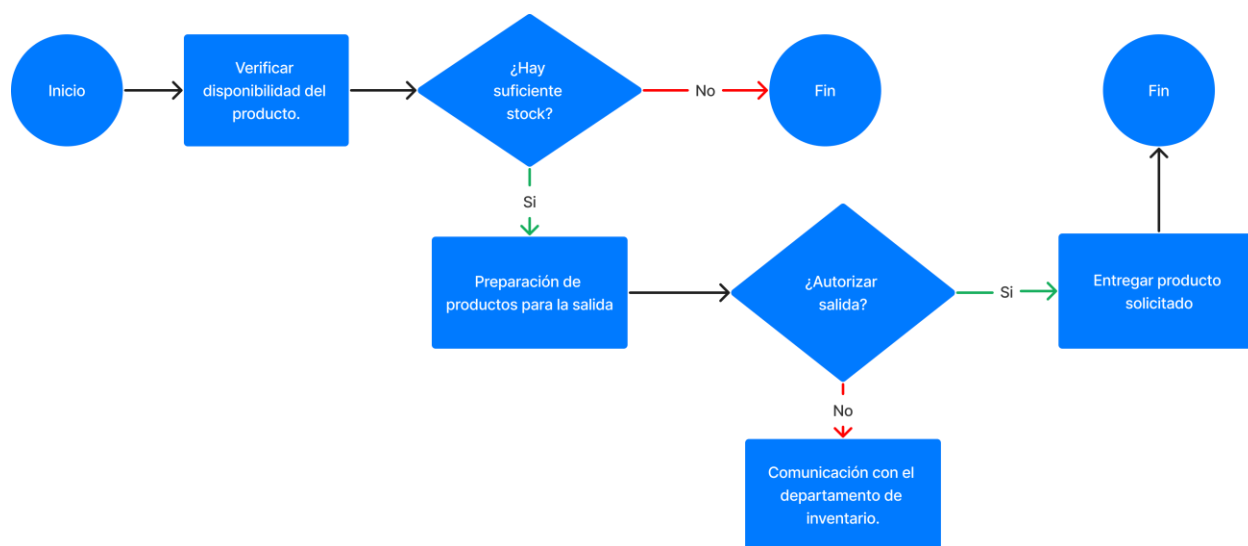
Inicio

Verificar disponibilidad del producto.

¿Hay suficiente stock?

No

Fin

Fin

Si

Preparación de productos para la salida

¿Autorizar salida?

Si

Entregar producto solicitado

No

Comunicación con el departamento de inventario.